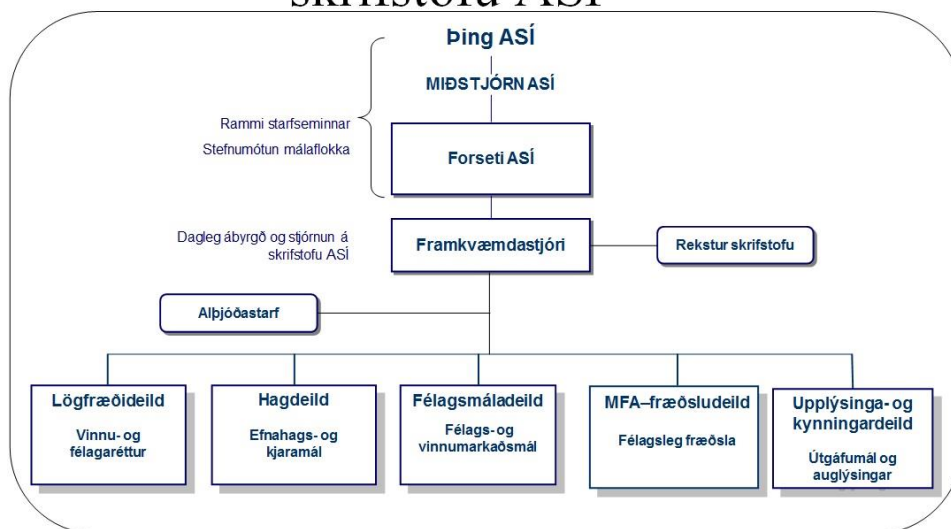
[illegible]

Þing ASÍ

MIÐSTJÓRN ASÍ

Rammi starfseminnar

Stefnumótun málaflokka

Forseti ASÍ

Dagleg ábyrgð og stjórnun á skrifstofu ASÍ

Framkvæmdastjóri

Rekstur skrifstofu

Alþjóðastarf

Lögfræðideild

Vinnu- og félagaréttur

Hagdeild

Efnahags- og kjaramál

Félagsmáladeild

Félags- og vinnumarkaðsmál

MFA–fræðsludeild

Félagsleg fræðsla

Upplýsinga- og kynningardeild

Útgáfumál og auglýsingar